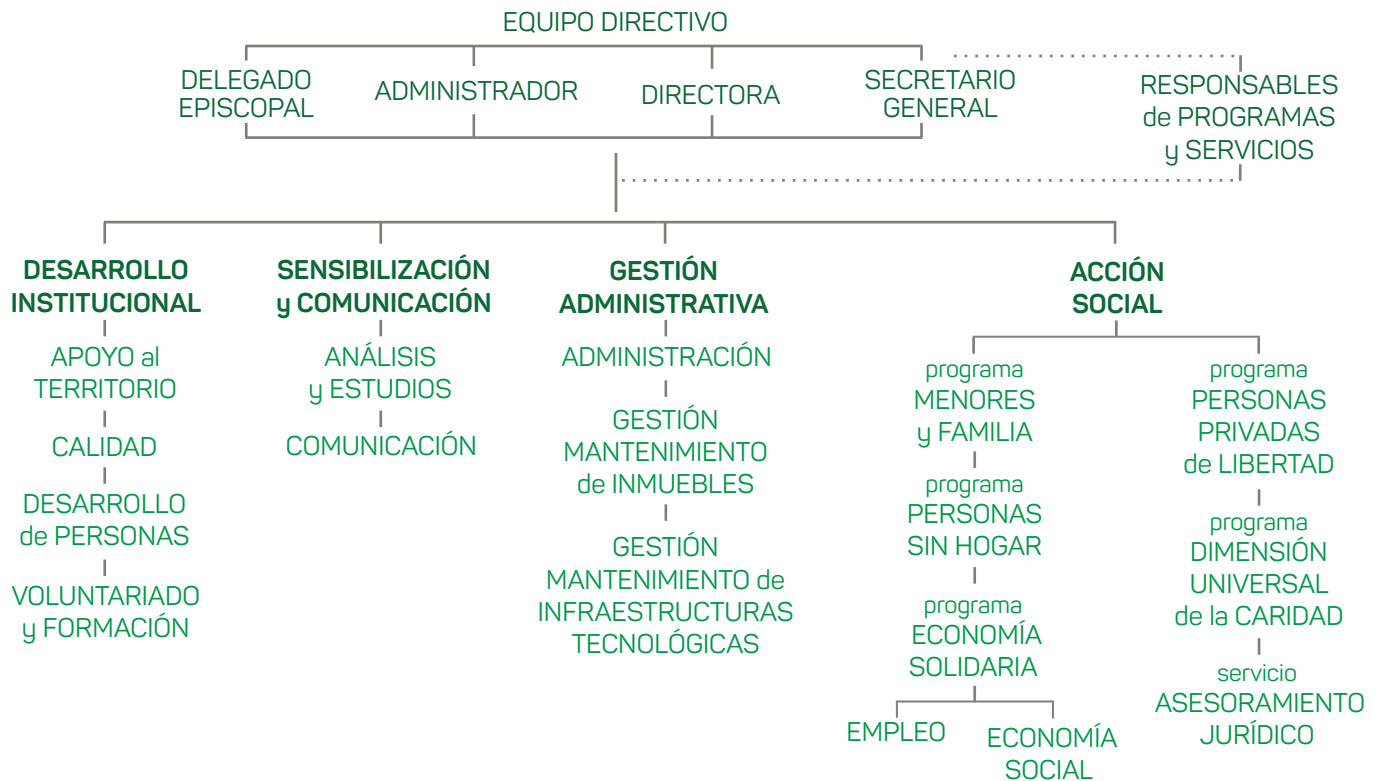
EQUIPO DIRECTIVO

DELEGADO EPISCOPAL

ADMINISTRADOR

DIRECTORA

SECRETARIO GENERAL

RESPONSABLES de PROGRAMAS y SERVICIOS

**DESARROLLO INSTITUCIONAL**

APOYO al TERRITORIO

CALIDAD

DESARROLLO de PERSONAS

VOLUNTARIADO y FORMACIÓN

**SENSIBILIZACIÓN y COMUNICACIÓN**

ANÁLISIS y ESTUDIOS

COMUNICACIÓN

**GESTIÓN ADMINISTRATIVA**

ADMINISTRACIÓN

GESTIÓN MANTENIMIENTO de INMUEBLES

GESTIÓN MANTENIMIENTO de INFRAESTRUCTURAS TECNOLÓGICAS

**ACCIÓN SOCIAL**

programa MENORES y FAMILIA

programa PERSONAS SIN HOGAR

programa ECONOMÍA SOLIDARIA

EMPLEO

ECONOMÍA SOCIAL

programa PERSONAS PRIVADAS de LIBERTAD

programa DIMENSIÓN UNIVERSAL de la CARIDAD

servicio ASESORAMIENTO JURÍDICO